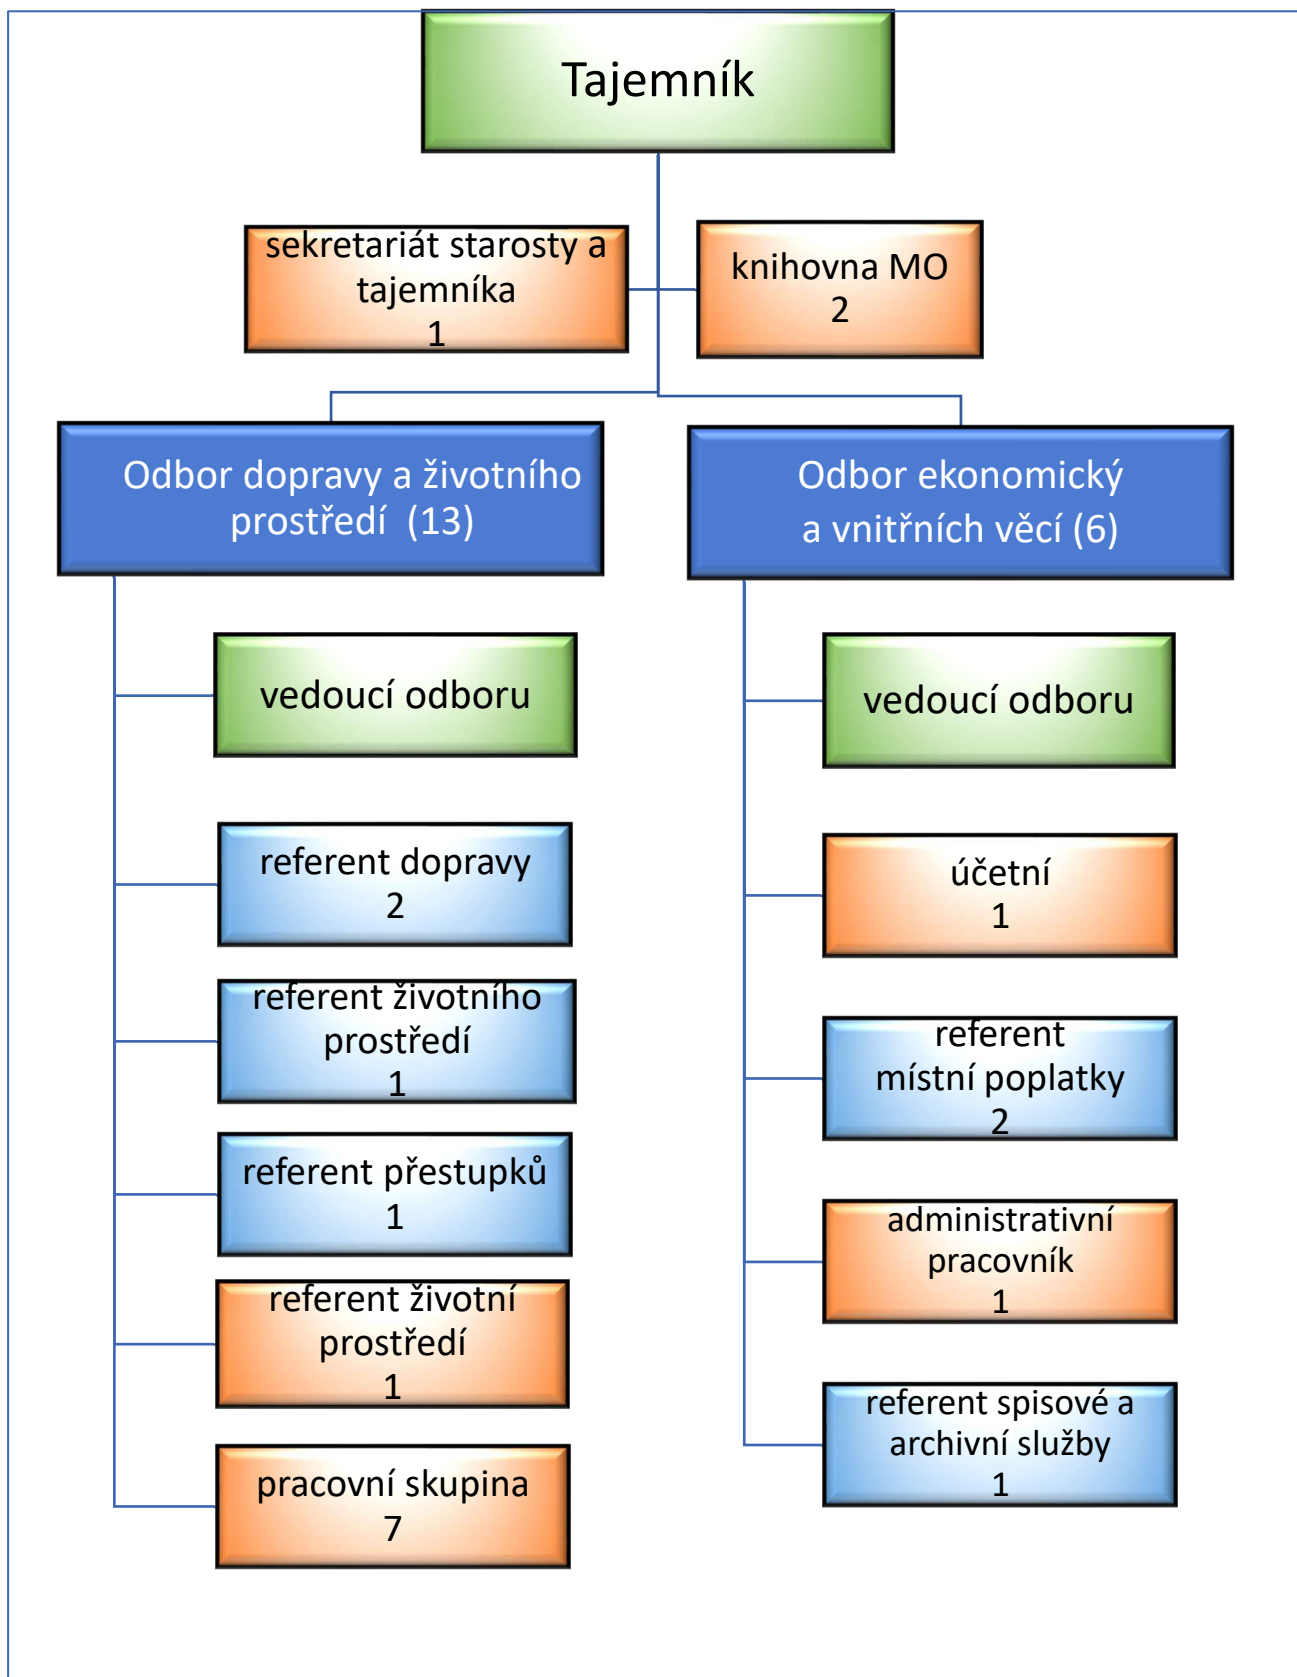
Tajemník

sekretariát starosty a tajemníka
1

knihovna MO
2

Odbor dopravy a životního prostředí (13)

Odbor ekonomický a vnitřních věcí (6)

vedoucí odboru

referent dopravy
2

referent životního prostředí
1

referent přestupků
1

referent životní prostředí
1

pracovní skupina
7

vedoucí odboru

účetní
1

referent místní poplatky
2

administrativní pracovník
1

referent spisové a archivní služby
1